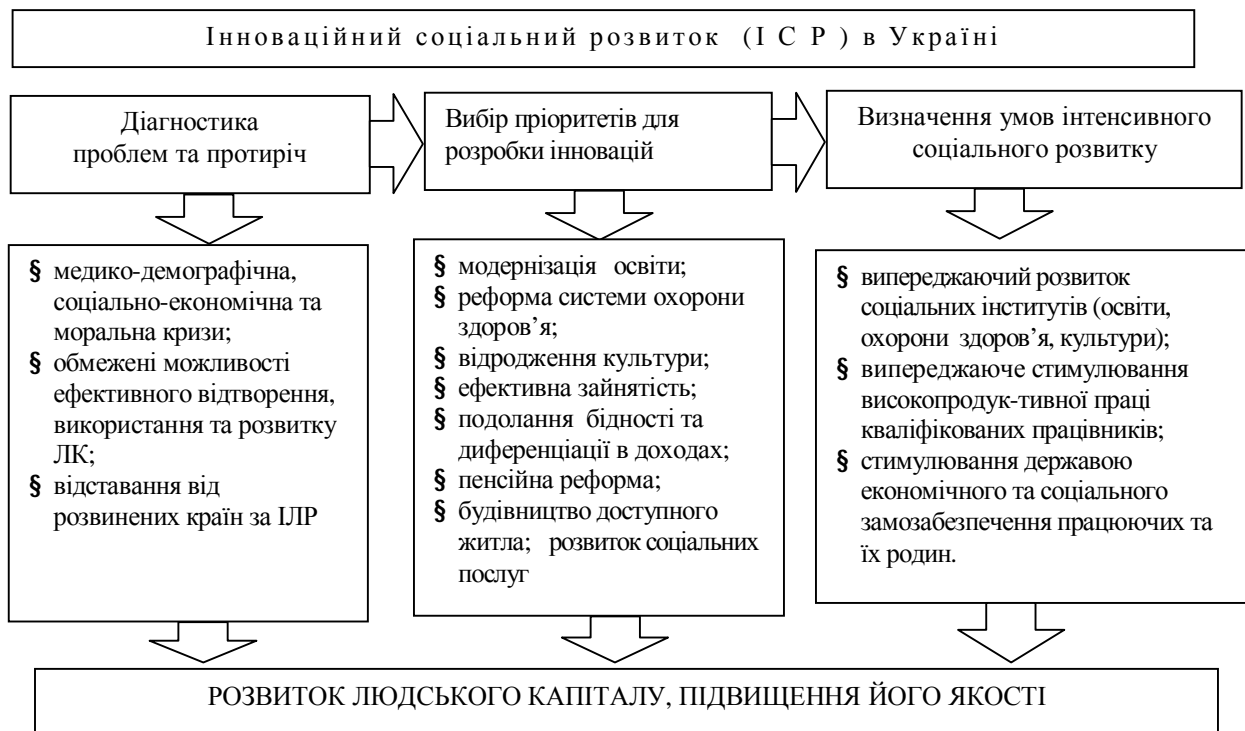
Інноваційний соціальний розвиток (І С Р) в Україні

Діагностика проблем та протиріч

Вибір пріоритетів для розробки інновацій

Визначення умов інтенсивного соціального розвитку

§ медико-демографічна, соціально-економічна та моральна кризи;
§ обмежені можливості ефективного відтворення, використання та розвитку ЛК;
§ відставання від розвинених країн за ІЛР

§ модернізація освіти;
§ реформа системи охорони здоров'я;
§ відродження культури;
§ ефективна зайнятість;
§ подолання бідності та диференціації в доходах;
§ пенсійна реформа;
§ будівництво доступного житла; розвиток соціальних послуг

§ випереджаючий розвиток соціальних інститутів (освіти, охорони здоров'я, культури);
§ випереджаюче стимулювання високопродук-тивної праці кваліфікованих працівників;
§ стимулювання державою економічного та соціального замозабезпечення працюючих та їх родин.

РОЗВИТОК ЛЮДСЬКОГО КАПІТАЛУ, ПІДВИЩЕННЯ ЙОГО ЯКОСТІ